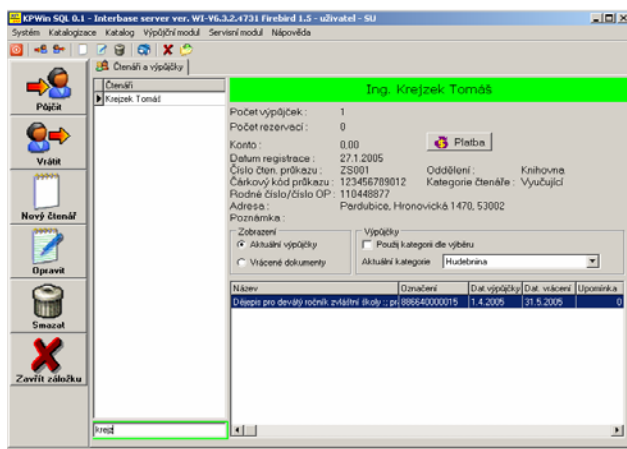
KPWin SQL 0.1 - Interbase server ver. WI-V6.3.2.4731 Firebird 1.5 - uživatel - SU

Systém Katalogizace Katalog Výpůjční modul Servisní modul Nápověda

Čtenáři a výpůjčky

Půjčit

Vrátit

Nový čtenář

Opravit

Smazat

Zavřít záložku

Čtenáři

Krejzek Tomáš

krejz

Ing. Krejzek Tomáš

Počet výpůjček : 1

Počet rezervací : 0

Platba

Konto : 0,00

Datum registrace : 27.1.2005

Číslo čten. průkazu : ZS001

Oddělení : Knihovna

Čárkový kód průkazu : 123456789012

Kategorie čtenáře : Vyučující

Rodné číslo/číslo OP : 110448877

Adresa : Pardubice, Hronovická 1470, 53002

Poznámka :

Zobrazení

Aktuální výpůjčky

Vrácené dokumenty

Výpůjčky

Použij kategorii dle výběru

Aktuální kategorie Hudebnina

| Název | Označení | Dat. výpůjčky | Dat. vrácení | Upomínka |
|---|---|---|---|---|
| Dějepis pro devátý ročník zvláštní školy :; pr | 886640000015 | 1.4.2005 | 31.5.2005 | 0 |